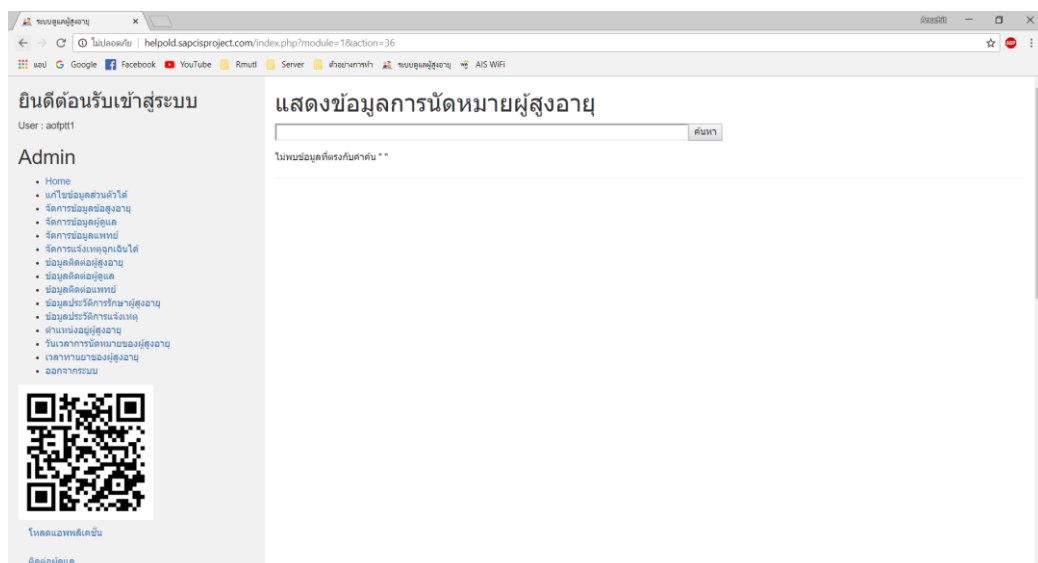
ระบบดูแลผู้สูงอายุ ×

Anuchit

ไม่ปลอดภัย | helpold.sapcisproject.com/index.php?module=1&action=36

แอป Google Facebook YouTube Rmutl Server ตัวอย่างการทำ ระบบดูแลผู้สูงอายุ AIS WiFi

ยินดีต้อนรับเข้าสู่ระบบ

User : aofptt1

Admin

- Home
- แก้ไขข้อมูลส่วนตัวได้
- จัดการข้อมูลผู้สูงอายุ
- จัดการข้อมูลผู้ดูแล
- จัดการข้อมูลแพทย์
- จัดการแจ้งเหตุฉุกเฉินได้
- ข้อมูลติดต่อผู้สูงอายุ
- ข้อมูลติดต่อผู้ดูแล
- ข้อมูลติดต่อแพทย์
- ข้อมูลประวัติการรักษาผู้สูงอายุ
- ข้อมูลประวัติการแจ้งเหตุ
- ตำแหน่งอยู่ผู้สูงอายุ
- วันเวลาการนัดหมายของผู้สูงอายุ
- เวลาทานยาของผู้สูงอายุ
- ออกจากระบบ

โหลดแอพพลิเคชั่น

ติดต่อผู้ดูแล

แสดงข้อมูลการนัดหมายผู้สูงอายุ

ค้นหา

ไม่พบข้อมูลที่ตรงกับคำค้น " "